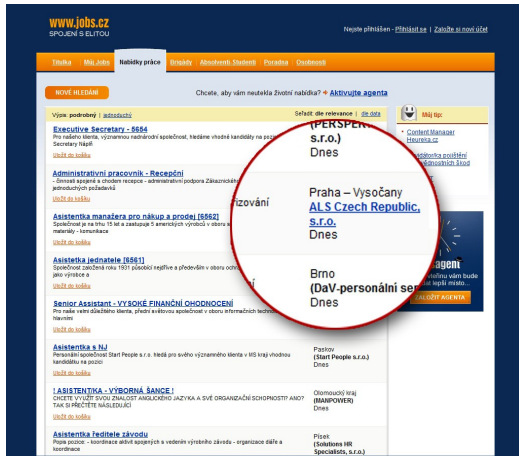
www.jobs.cz
SPOJENÍ S ELITOU

Nejste přihlášen - Přihlásit se | Založte si nový účet

Titulka | Můj Jobs | Nabídky práce | Brigády | Absolventi Studenti | Poradna | Osobnosti

NOVÉ HLEDÁNÍ

Chcete, aby vám neutekla životní nabídka? Aktivujte agenta

Výpis: podrobný | jednoduchý

Seřadit: dle relevance | dle data

Executive Secretary - 5654
Pro našeho klienta, významnou nadnárodní společnost, hledáme vhodné kandidáty na pozici Secretary Náplň
Uložit do košíku

(PERSPEKTIVA s.r.o.)
Dnes

Administrativní pracovník - Recepční
Úspěšně spojené s chodem recepce - administrativní podpora Zákaznického servisu - jednoduchých požadavků
Uložit do košíku

Asistentka manažera pro nákup a prodej [6562]
Společnost je na trhu 15 let a zastupuje 5 amerických výrobců v oboru materiály - komunikace
Uložit do košíku

zování

Praha – Vysočany
ALS Czech Republic, s.r.o.
Dnes

Asistentka jednatele [6561]
Společnost založená roku 1931 působící nejvíce v oboru jako výrobce a
Uložit do košíku

Brno
(DaV-personální ser
Dnes

Senior Assistant - VYSOKÉ FINANČNÍ OHODNOCENÍ
Pro naše velmi důležitého klienta, předního světového společnost v oboru informačních techno hlavními
Uložit do košíku

Asistentka s NJ
Personální společnost Start People s.r.o. hledá pro svého významného klienta v MS kraji vhodnou kandidátku na pozici
Uložit do košíku

Paskov
(Start People s.r.o.)
Dnes

! ASISTENTKA - VÝBORNÁ ŠANCE !
CHCETE VYUŽÍT SVOU ZNALOST ANGLICKÉHO JAZYKA A SVÉ ORGANIZAČNÍ SCHOPNOSTI? ANO? TAK SI PŘEČTĚTE NÁSLEDUJÍCÍ
Uložit do košíku

Olomoucký kraj
(MANPOWER)
Dnes

Asistentka ředitele závodu
Popis pozice: - koordinace aktivit spojených s vedením výrobního závodu - organizace diáře a koordinace

Písek
(Solutions HR Specialists, s.r.o.)

Můj tip:
Content Manager Heureka.cz
odpovědnosti škod

agent
vám bude
ZALOŽIT AGENTA